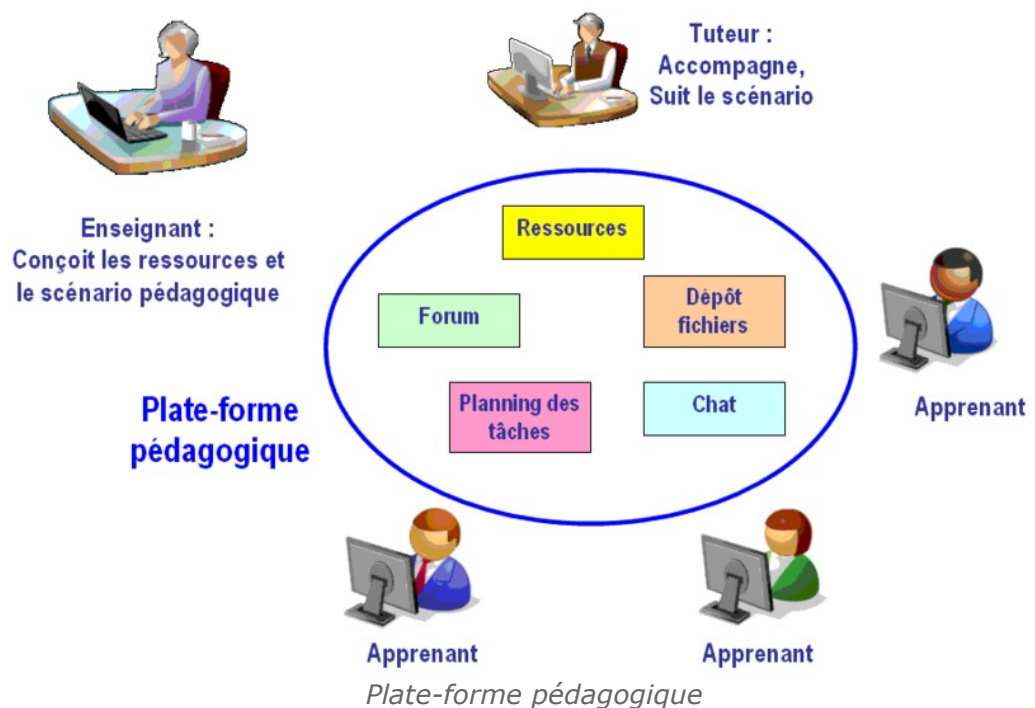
Tuteur :
Accompagne,
Suit le scénario

Enseignant :
Conçoit les ressources et le scénario pédagogique

Ressources

Forum

Dépôt fichiers

Planning des tâches

Chat

Plate-forme pédagogique

Apprenant

Apprenant

Apprenant

Plate-forme pédagogique